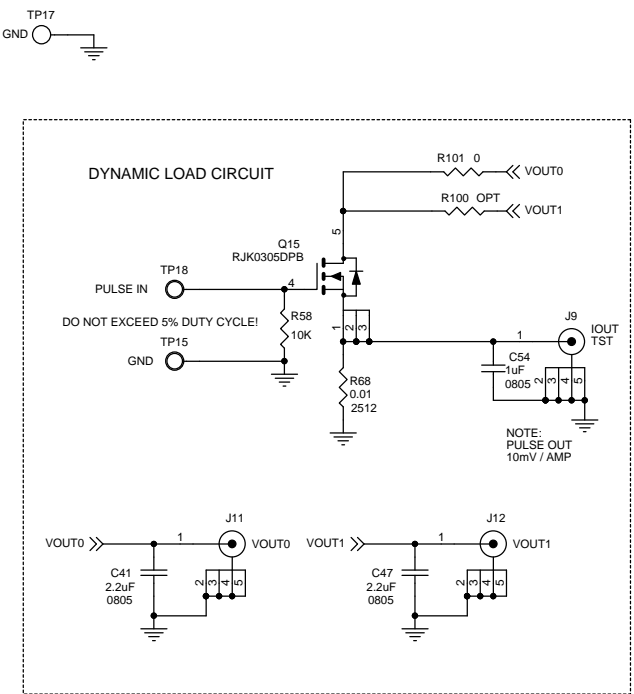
TP17
GND

DYNAMIC LOAD CIRCUIT

R101 0
VOUT0
R100 OPT
VOUT1

Q15
RJK0305DPB
5
4
TP18
PULSE IN
R58
10K
DO NOT EXCEED 5% DUTY CYCLE!
TP15
GND
1
2
3
R68
0.01
2512

1
J9
IOUT
TST
C54
1uF
0805
2
3
4
5
NOTE:
PULSE OUT
10mV / AMP

VOUT0
1
J11
VOUT0
C41
2.2uF
0805
2
3
4
5

VOUT1
1
J12
VOUT1
C47
2.2uF
0805
2
3
4
5